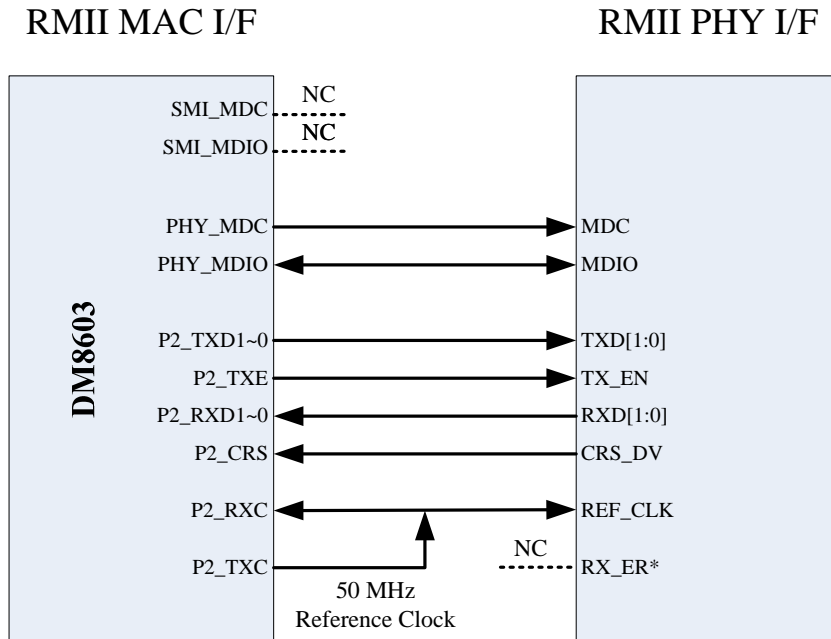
RMII MAC I/F

RMII PHY I/F

DM8603

SMI_MDC

NC

SMI_MDIO

NC

PHY_MDC

MDC

PHY_MDIO

MDIO

P2_TXD1~0

TXD[1:0]

P2_TXE

TX_EN

P2_RXD1~0

RXD[1:0]

P2_CRS

CRS_DV

P2_RXC

REF_CLK

P2_TXC

NC

RX_ER*

50 MHz
Reference Clock